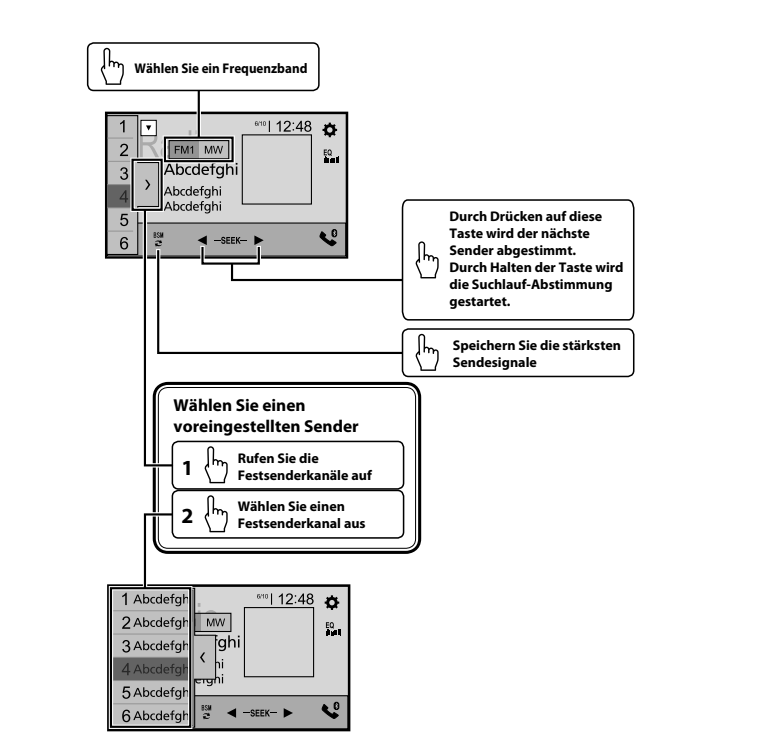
Wählen Sie ein Frequenzband

1
2
3
4
5
6
FM1 MW
6/10 12:48
EQ
Abcdefghi
Abcdefghi
Abcdefghi
BSM
◄ –SEEK– ►

Durch Drücken auf diese Taste wird der nächste Sender abgestimmt. Durch Halten der Taste wird die Suchlauf-Abstimmung gestartet.

Speichern Sie die stärksten Sendesignale

Wählen Sie einen voreingestellten Sender
1 Rufen Sie die Festsenderkanäle auf
2 Wählen Sie einen Festsenderkanal aus

1 Abcdefgh
2 Abcdefgh
3 Abcdefgh
4 Abcdefgh
5 Abcdefgh
6 Abcdefgh
MW
6/10 12:48
EQ
ghi
hi
efghi
BSM
◄ –SEEK– ►